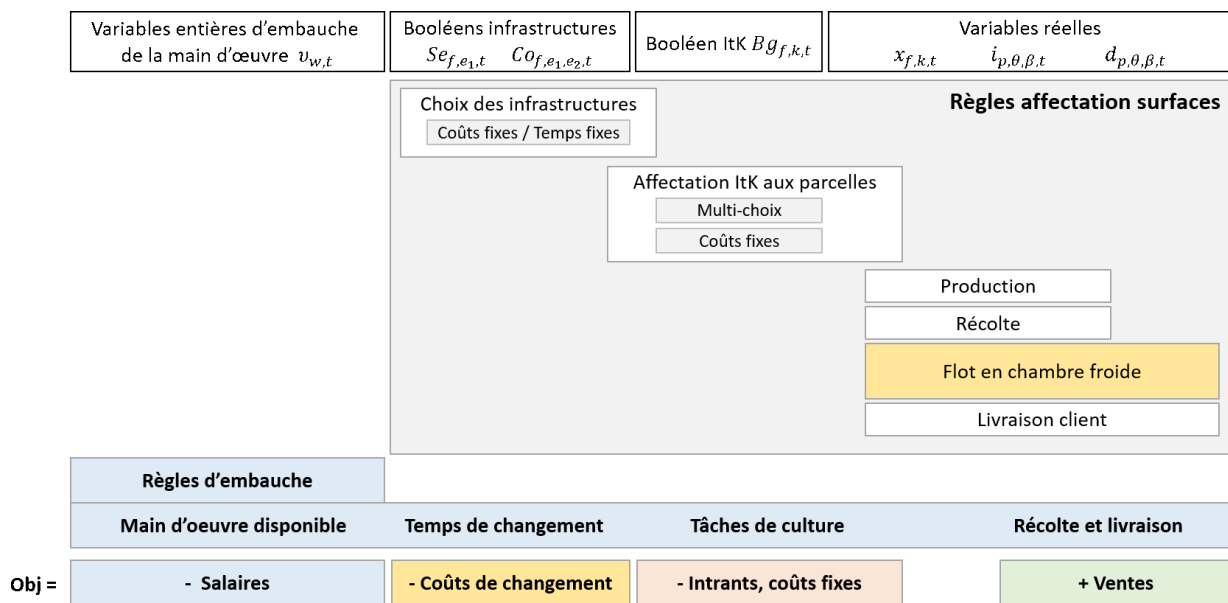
Variables entières d'embauche de la main d'œuvre $v_{w,t}$

Booléens infrastructures $Se_{f,e_1,t}$ $Co_{f,e_1,e_2,t}$

Booléen ItK $Bg_{f,k,t}$

Variables réelles $x_{f,k,t}$ $i_{p,\theta,\beta,t}$ $d_{p,\theta,\beta,t}$

Règles affectation surfaces

Choix des infrastructures
Coûts fixes / Temps fixes

Affectation ItK aux parcelles
Multi-choix
Coûts fixes

Production
Récolte
Flot en chambre froide
Livraison client

Règles d'embauche

Main d'oeuvre disponible
Temps de changement
Tâches de culture
Récolte et livraison

Obj =
- Salaires
- Coûts de changement
- Intrants, coûts fixes
+ Ventes